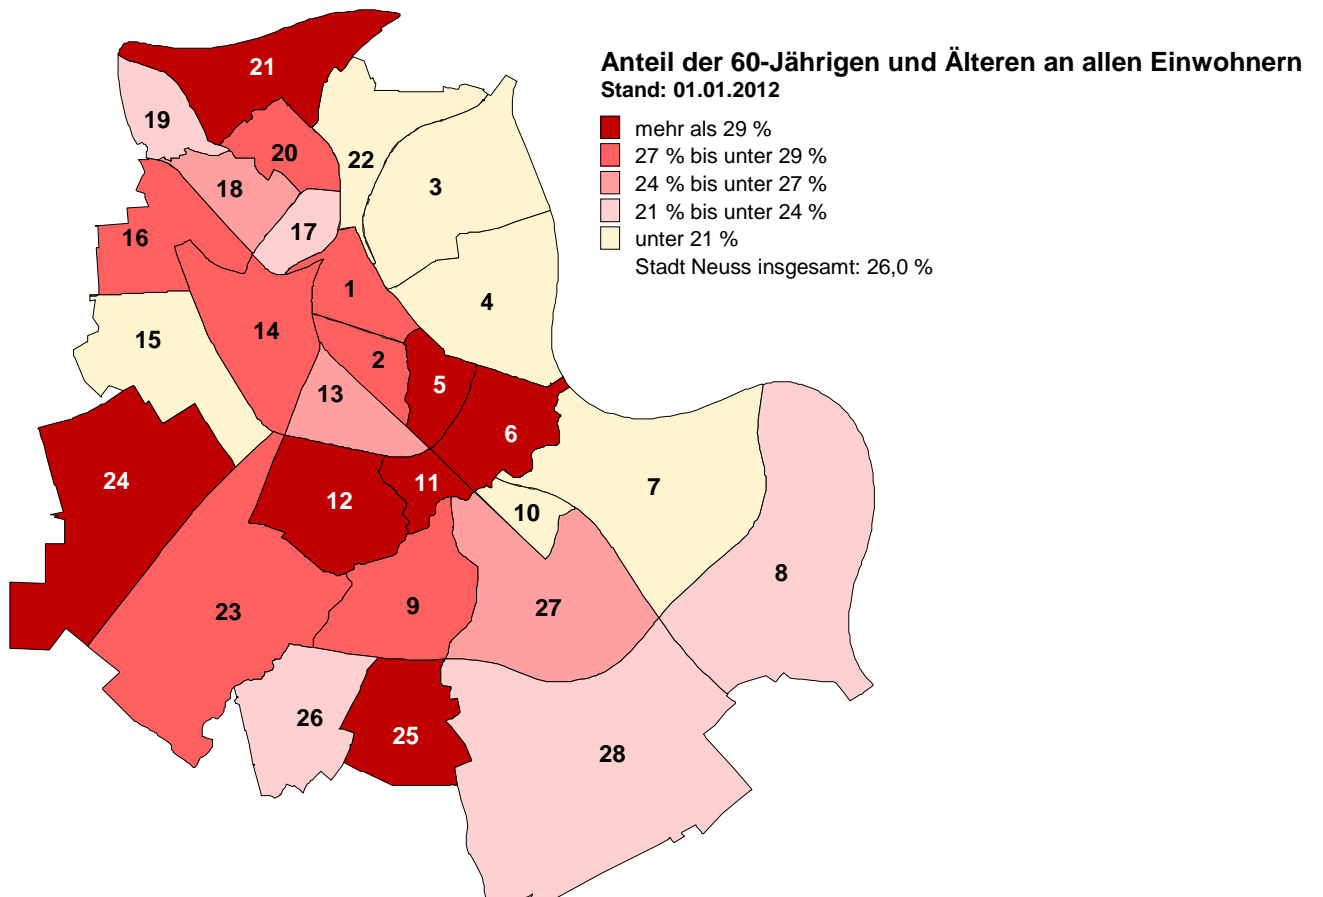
Anteil der 60-Jährigen und Älteren an allen Einwohnern
Stand: 01.01.2012

mehr als 29 %
27 % bis unter 29 %
24 % bis unter 27 %
21 % bis unter 24 %
unter 21 %
Stadt Neuss insgesamt: 26,0 %

21
19
20
22
3
18
16
17
1
4
15
14
2
5
13
6
24
12
11
7
10
8
23
9
27
26
25
28